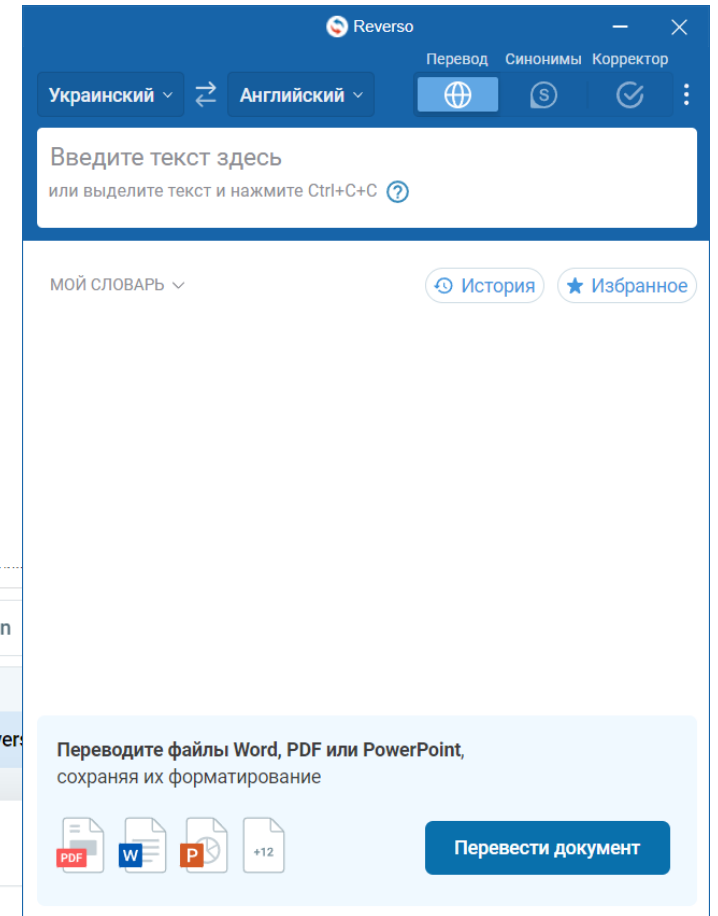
Reverso

Перевод Синонимы Корректор

Украинский ⇄ Английский

Введите текст здесь

или выделите текст и нажмите Ctrl+C+C

МОЙ СЛОВАРЬ

История

Избранное

n

vers

Переводите файлы Word, PDF или PowerPoint, сохраняя их форматирование

PDF W P +12

Перевести документ